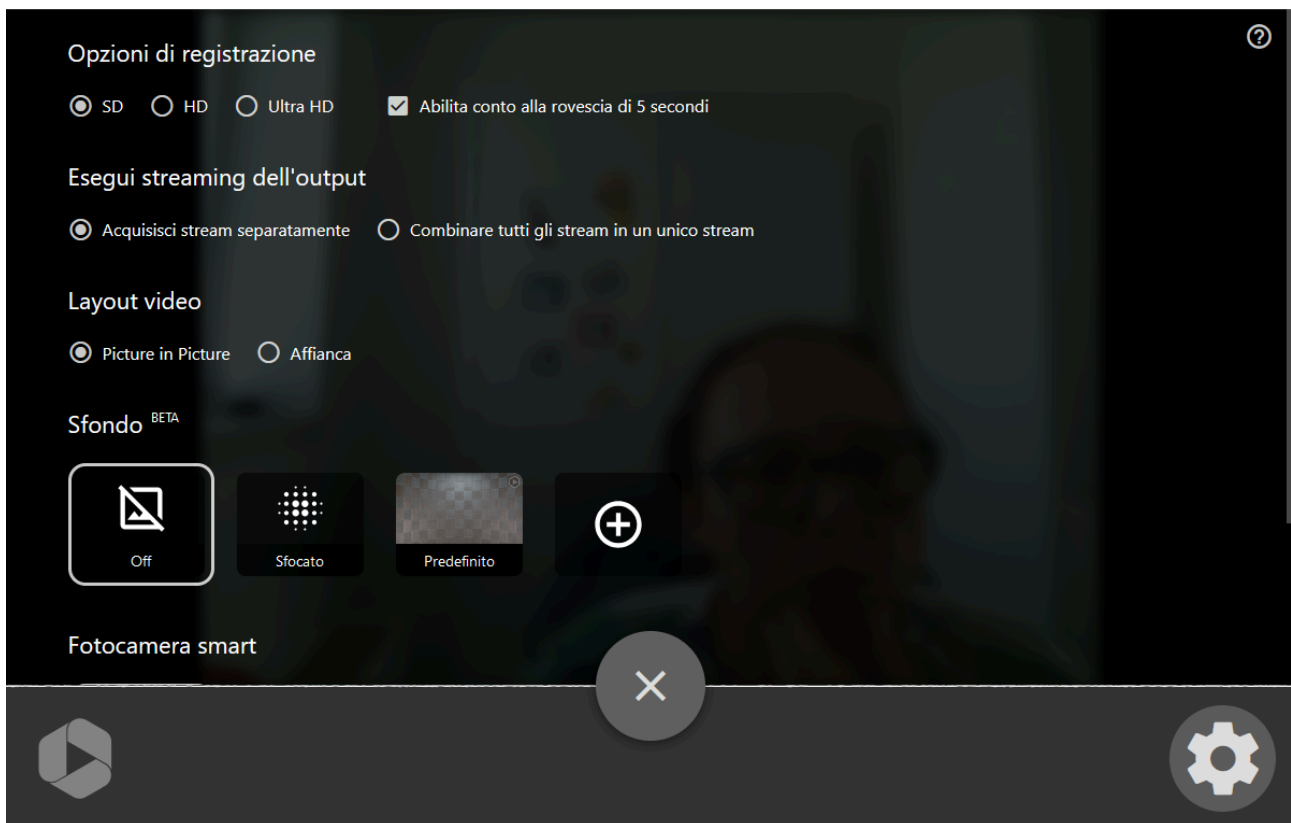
Opzioni di registrazione

SD HD Ultra HD Abilita conto alla rovescia di 5 secondi

Esegui streaming dell'output

Acquisisci stream separatamente Combinare tutti gli stream in un unico stream

Layout video

Picture in Picture Affianca

Sfondo BETA

Off

Sfocato

Predefinito

Fotocamera smart